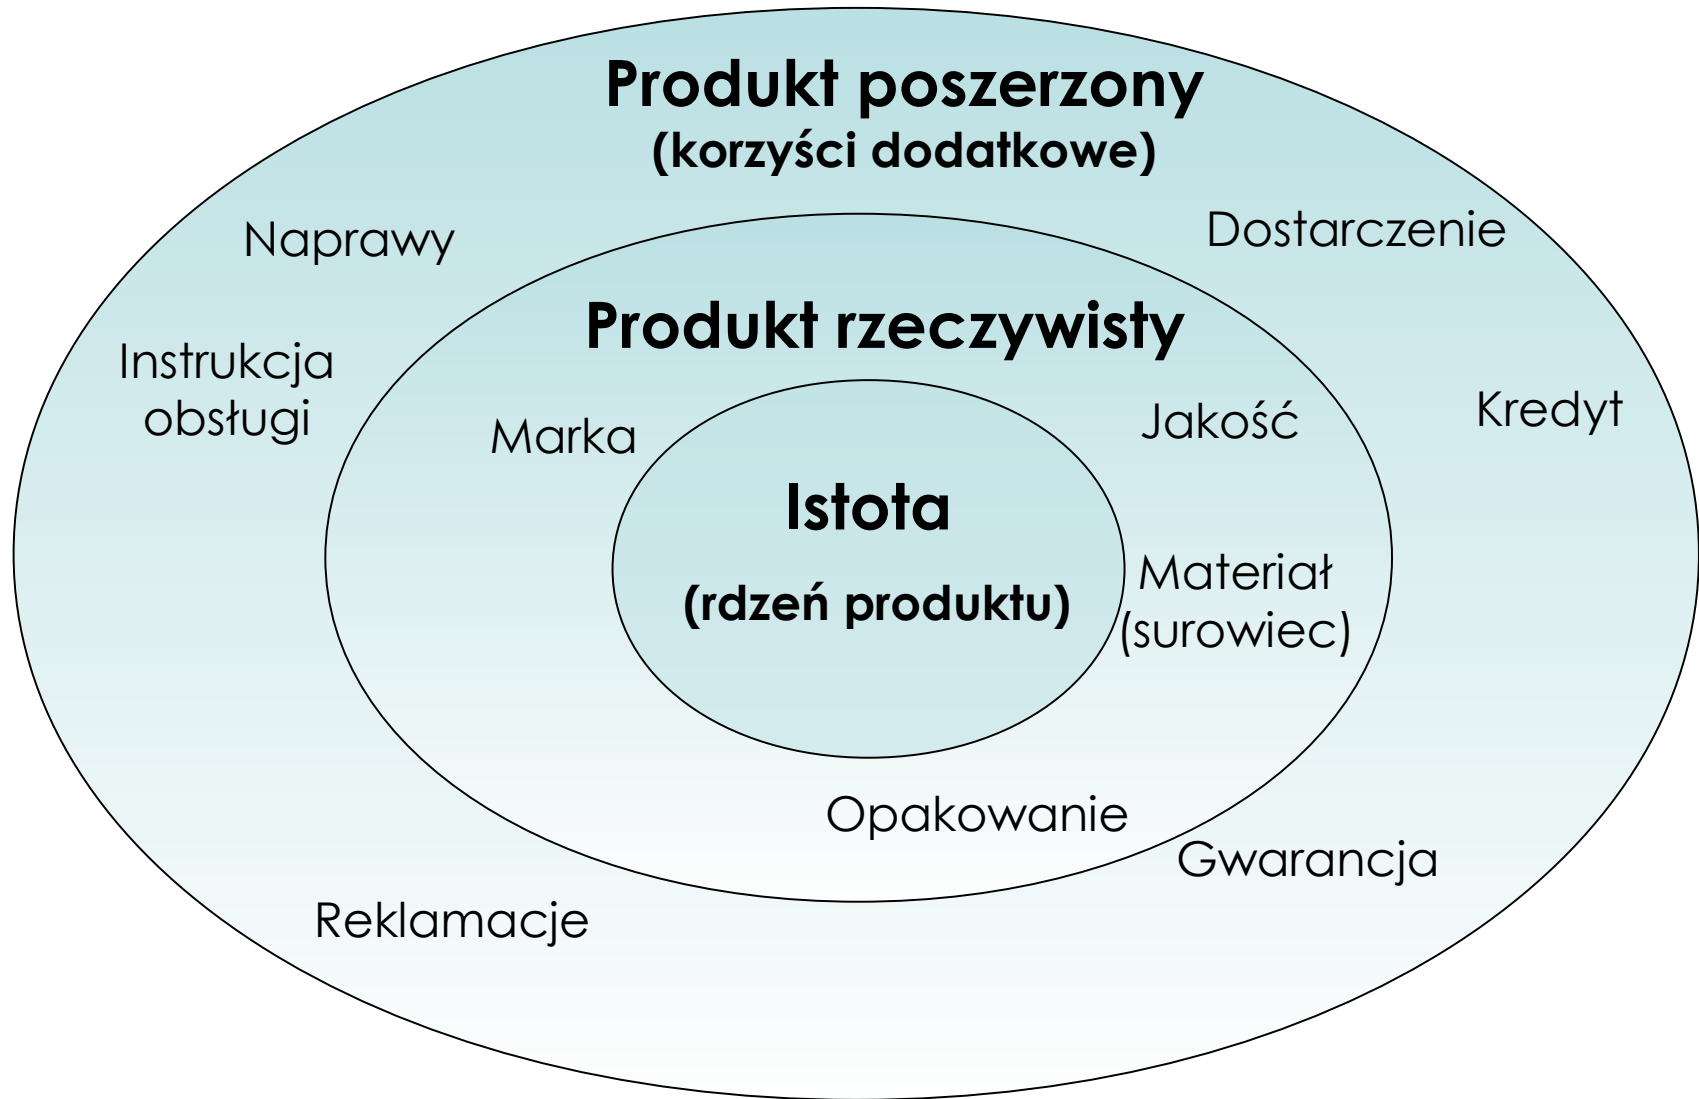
Produkt poszerzony
(korzyści dodatkowe)

Naprawy

Dostarczenie

Produkt rzeczywisty

Instrukcja obsługi

Kredyt

Marka

Jakość

Istota

(rdzeń produktu)

Materiał (surowiec)

Opakowanie

Gwarancja

Reklamacje